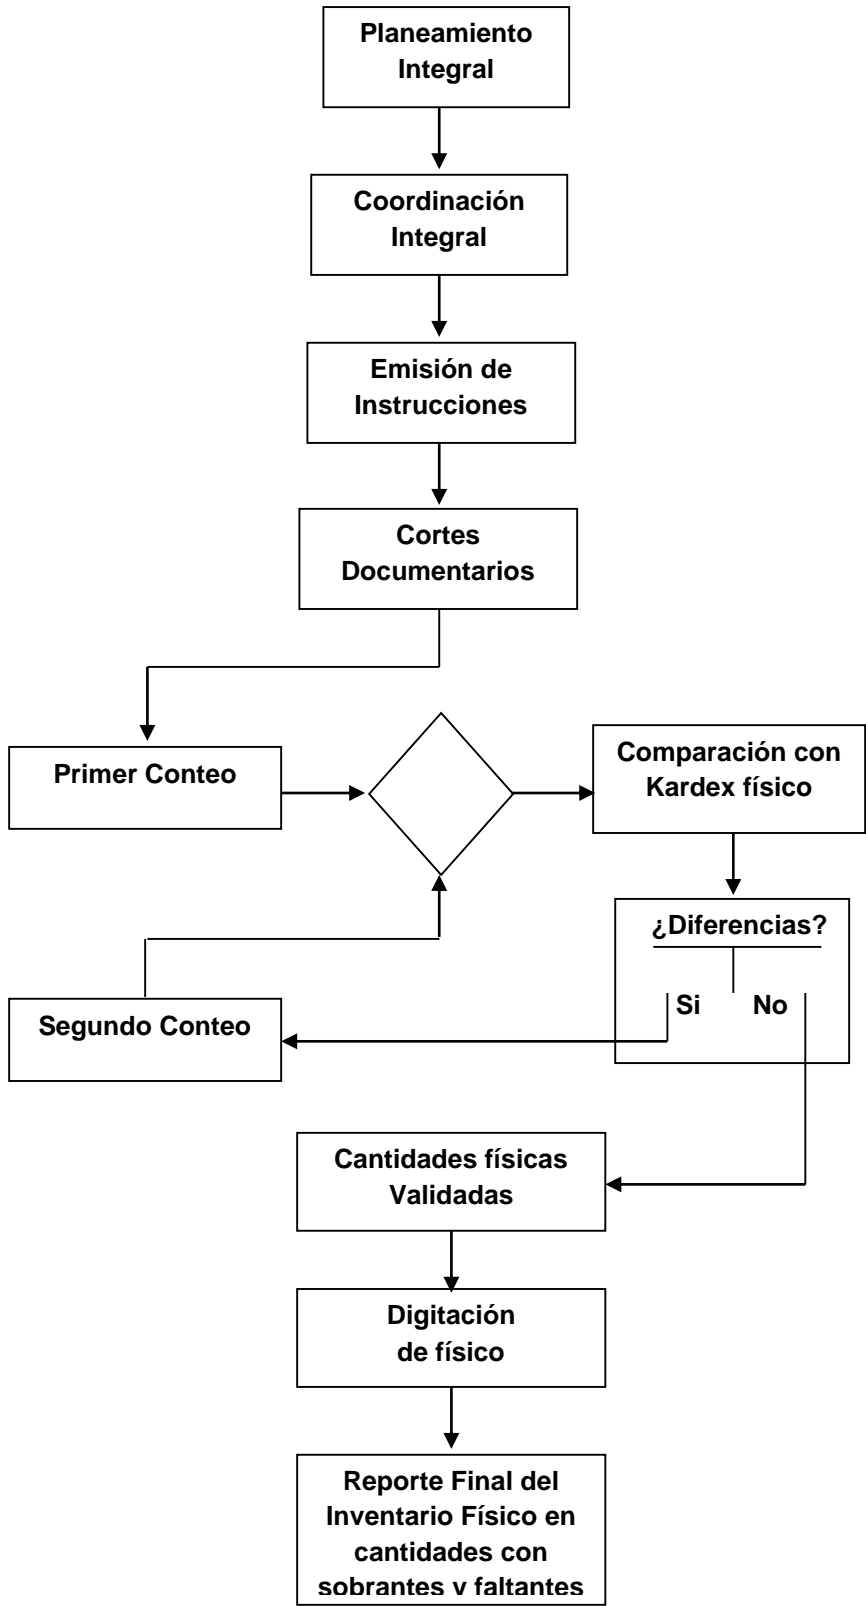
Planeamiento Integral

Coordinación Integral

Emisión de Instrucciones

Cortes Documentarios

Primer Conteo

Comparación con Kardex físico

¿Diferencias?

Si

No

Segundo Conteo

Cantidades físicas Validadas

Digitación de físico

Reporte Final del Inventario Físico en cantidades con sobrantes y faltantes